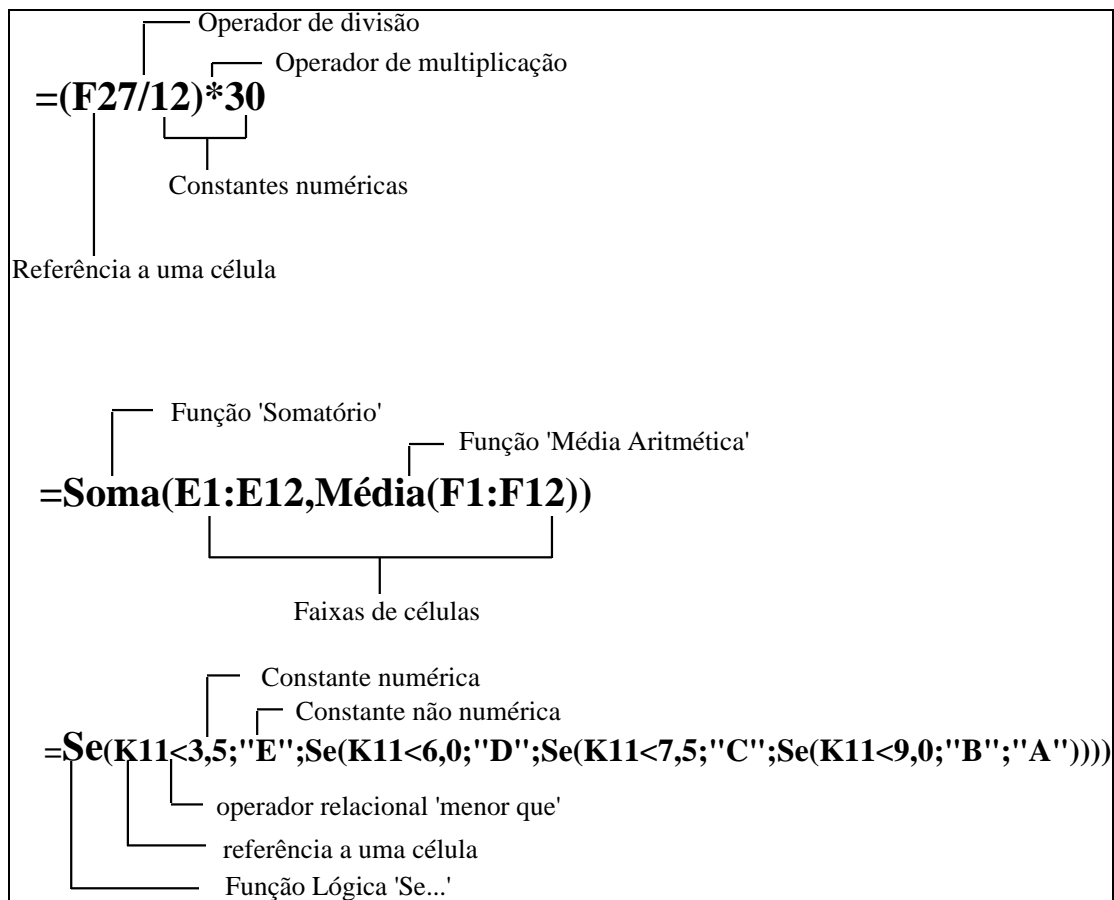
Operador de divisão

Operador de multiplicação

=(F27/12)*30

Constantes numéricas

Referência a uma célula

Função 'Somatório'

Função 'Média Aritmética'

=Soma(E1:E12,Média(F1:F12))

Faixas de células

Constante numérica

Constante não numérica

=Se(K11<3,5;"E";Se(K11<6,0;"D";Se(K11<7,5;"C";Se(K11<9,0;"B";"A"))))

operador relacional 'menor que'

referência a uma célula

Função Lógica 'Se...'